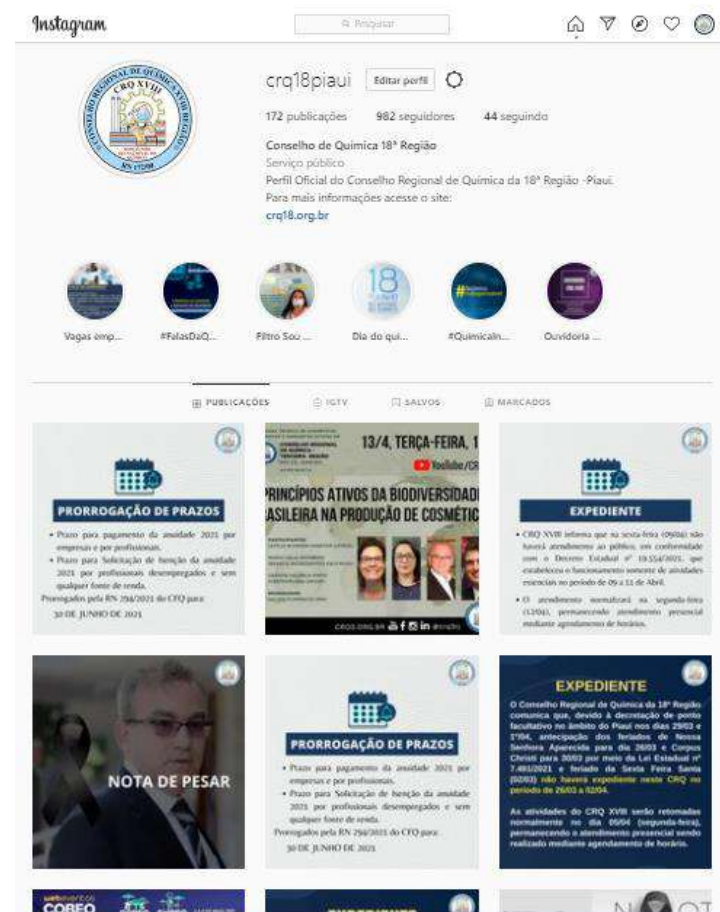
Instagram

Pesquisar

crq18piaui Editar perfil

172 publicações 982 seguidores 44 seguindo

Conselho de Química 18ª Região
Serviço público
Perfil Oficial do Conselho Regional de Química da 18ª Região -Piauí.
Para mais informações acesse o site:
crq18.org.br

Vagas emp... #FalasDaQ... Filtro Soc ... Dia do qui... #QuimicaIn... Ouvidoria ...

PUBLICAÇÕES IGTV SALVOS MARCADOS

PRORROGAÇÃO DE PRAZOS
• Prazo para pagamento da anuidade 2021 por empresas e por profissionais.
• Prazo para Solicitação de Isenção da anuidade 2021 por profissionais desempregados e sem qualquer fonte de renda.
Prorrogados pela RN 294/2021 do CFQ para:
30 DE JUNHO DE 2021

13/4, TERÇA-FEIRA, 1
YouTube/CR
PRINCÍPIOS ATIVOS DA BIODIVERSIDADE BRASILEIRA NA PRODUÇÃO DE COSMÉTIC

EXPEDIENTE
• CRQ XVIII informa que na sexta-feira (09/04) não haverá atendimento ao público, em conformidade com o Decreto Estadual nº 19.554/2021, que estabeleceu o funcionamento somente de atividades essenciais no período de 09 a 11 de Abril.
• O atendimento normalizará na segunda-feira (12/04), permanecendo atendimento presencial mediante agendamento de horários.

NOTA DE PESAR

PRORROGAÇÃO DE PRAZOS
• Prazo para pagamento da anuidade 2021 por empresas e por profissionais.
• Prazo para Solicitação de Isenção da anuidade 2021 por profissionais desempregados e sem qualquer fonte de renda.
Prorrogados pela RN 294/2021 do CFQ para:
30 DE JUNHO DE 2021

EXPEDIENTE
O Conselho Regional de Química da 18ª Região comunica que, devido à decretação de ponto facultativo no âmbito do Piauí nos dias 29/03 e 1º/04, antecipação dos feriados de Nossa Senhora Aparecida para dia 26/03 e Corpus Christi para 30/03 por meio da Lei Estadual nº 7.491/2021 e feriado da Sexta Feira Santa (02/03) não haverá expediente neste CRQ no período de 26/03 a 02/04.
As atividades do CRQ XVIII serão retomadas normalmente no dia 05/04 (segunda-feira), permanecendo o atendimento presencial sendo realizado mediante agendamento de horários.

COBEQ